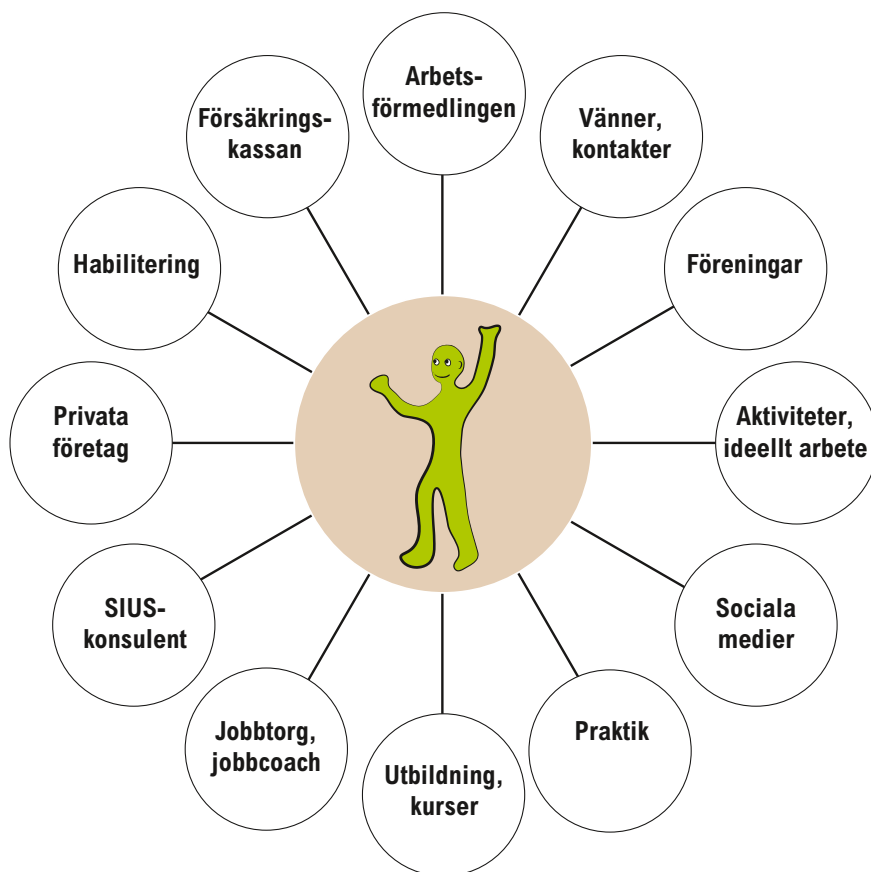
Arbetsförmedlingen

Vänner, kontakter

Föreningar

Aktiviteter, ideellt arbete

Sociala medier

Praktik

Utbildning, kurser

Jobbtorg, jobbcoach

SIUS-konsulent

Privata företag

Habilitering

Försäkringskassan